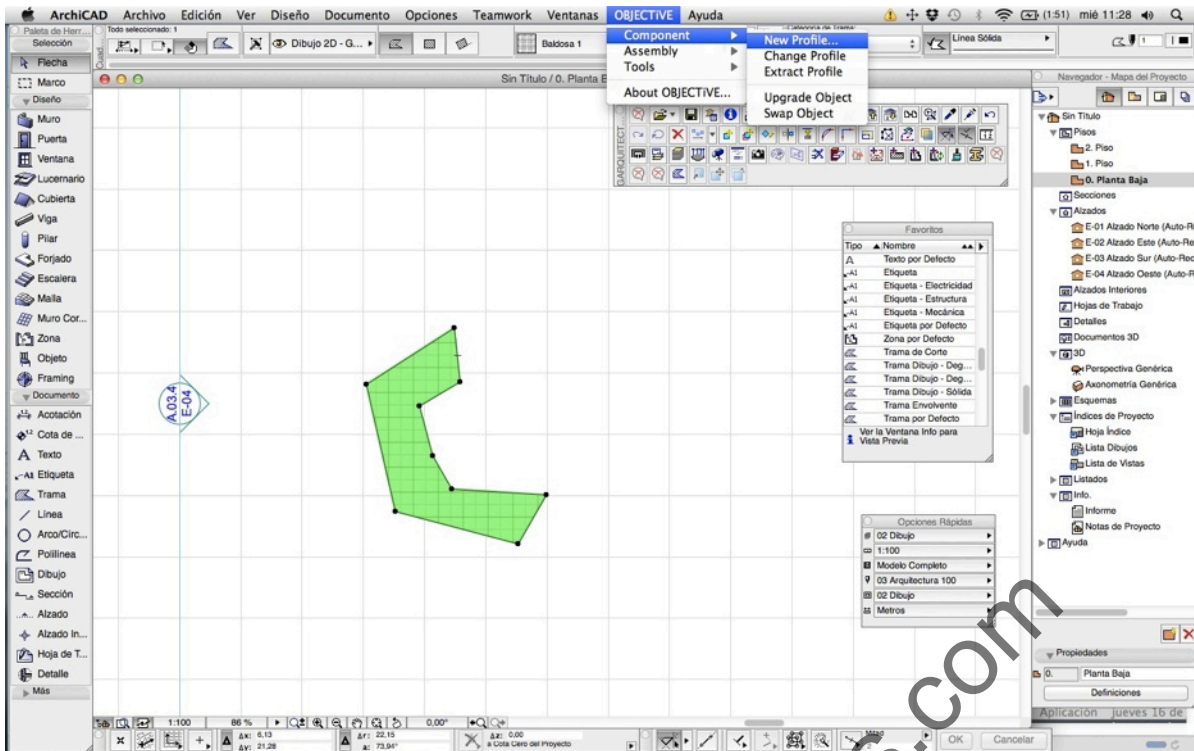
ArchiCAD Archivo Edición Ver Diseño Documento Opciones Teamwork Ventanas OBJECTIVE Ayuda

(1:51) mié 11:28

Paleta de Herr...
Selección
Todo seleccionado: 1
Dibujo 2D - G...
Baldosa 1
Línea Sólida

Component
Assembly
Tools
About OBJECTiVE...

New Profile...
Change Profile
Extract Profile
Upgrade Object
Swap Object

Flecha
Marco
Diseño
Muro
Puerta
Ventana
Lucernario
Cubierta
Viga
Pilar
Forjado
Escalera
Malla
Muro Cor...
Zona
Objeto
Framing
Documento
Acotación
Cota de ...
Texto
Etiqueta
Trama
Línea
Arco/Circ...
Polilínea
Dibujo
Sección
Alzado
Alzado In...
Hoja de T...
Detalle
Más

Sin Título / 0. Planta B

ARQUITECT

A.03.4
E-04

Favoritos
| Tipo | Nombre |
|---|---|
| A | Texto por Defecto |
| A1 | Etiqueta |
| A1 | Etiqueta - Electricidad |
| A1 | Etiqueta - Estructura |
| A1 | Etiqueta - Mecánica |
| A1 | Etiqueta por Defecto |
| | Zona por Defecto |
| | Trama de Corte |
| | Trama Dibujo - Deg... |
| | Trama Dibujo - Deg... |
| | Trama Dibujo - Sólida |
| | Trama Envolvente |
| | Trama por Defecto |

Ver la Ventana Info para Vista Previa

Opciones Rápidas
02 Dibujo
1:100
Modelo Completo
03 Arquitectura 100
02 Dibujo
Metros

Navegador - Mapa del Proyecto
Sin Título
Pisos
2. Piso
1. Piso
0. Planta Baja
Secciones
Alzados
E-01 Alzado Norte (Auto-Re
E-02 Alzado Este (Auto-Re
E-03 Alzado Sur (Auto-Rec
E-04 Alzado Oeste (Auto-R
Alzados Interiores
Hojas de Trabajo
Detalles
Documentos 3D
3D
Perspectiva Genérica
Axonometría Genérica
Esquemas
Índices de Proyecto
Hoja Índice
Lista Dibujos
Lista de Vistas
Listados
Info.
Informe
Notas de Proyecto
Ayuda

Propiedades
0. Planta Baja
Definiciones
Aplicación jueves 16 de

1:100 86 % 0,00°
Δx: 6,13 Δy: 21,28 Δr: 22,15 α: 73,94° Δz: 0,00 a Cota Cero del Proyecto
OK Cancelar